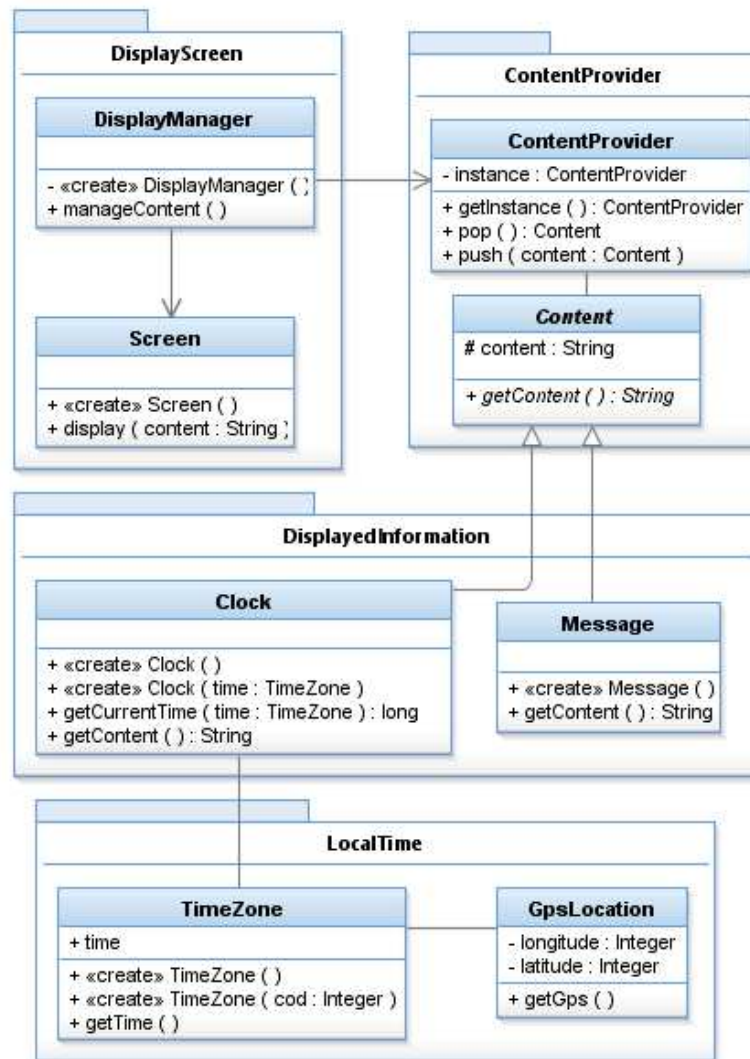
DisplayScreen

DisplayManager

- «create» DisplayManager ( )
+ manageContent ( )

Screen

+ «create» Screen ( )
+ display ( content : String )

ContentProvider

ContentProvider

- instance : ContentProvider

+ getInstance ( ) : ContentProvider
+ pop ( ) : Content
+ push ( content : Content )

Content

# content : String

+ getContent ( ) : String

DisplayedInformation

Clock

+ «create» Clock ( )
+ «create» Clock ( time : TimeZone )
+ getCurrentTime ( time : TimeZone ) : long
+ getContent ( ) : String

Message

+ «create» Message ( )
+ getContent ( ) : String

LocalTime

TimeZone

+ time

+ «create» TimeZone ( )
+ «create» TimeZone ( cod : Integer )
+ getTime ( )

GpsLocation

- longitude : Integer
- latitude : Integer

+ getGps ( )